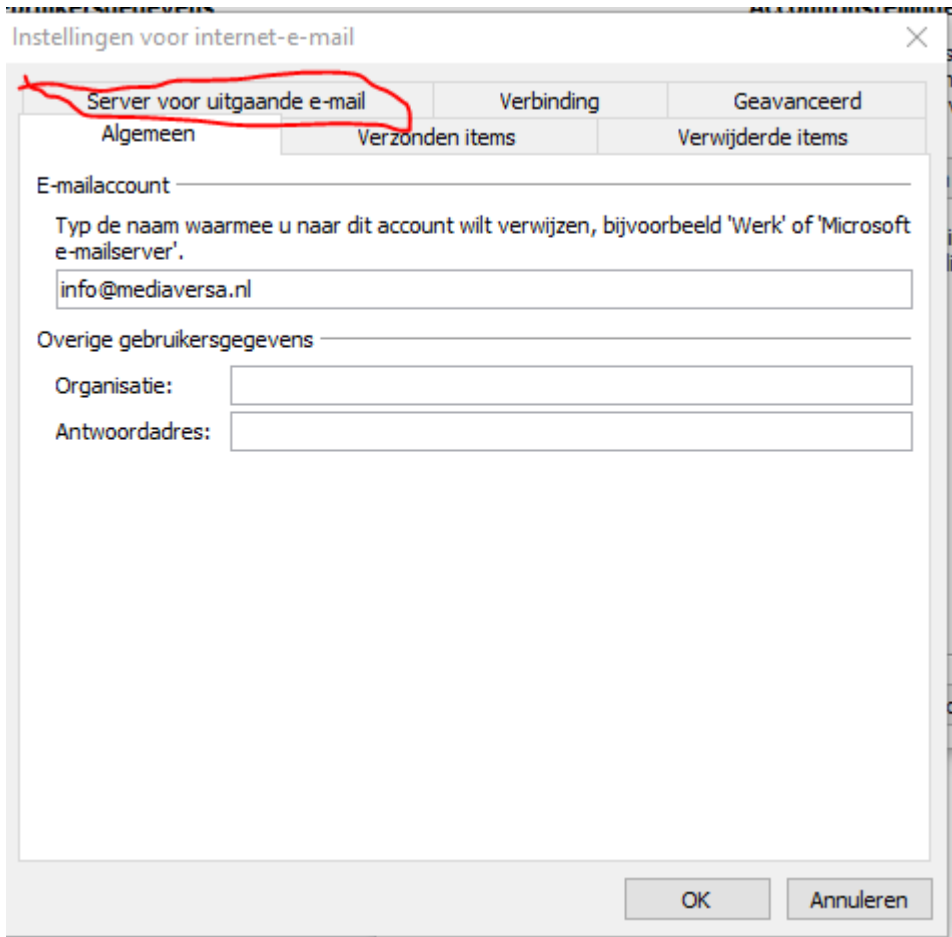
Instellingen voor internet-e-mail

Server voor uitgaande e-mail
Verbinding
Geavanceerd
Algemeen
Verzonden items
Verwijderde items

E-mailaccount

Typ de naam waarmee u naar dit account wilt verwijzen, bijvoorbeeld 'Werk' of 'Microsoft e-mailserver'.

info@mediaversa.nl

Overige gebruikersgegevens

Organisatie:

Antwoordadres:

OK
Annuleren